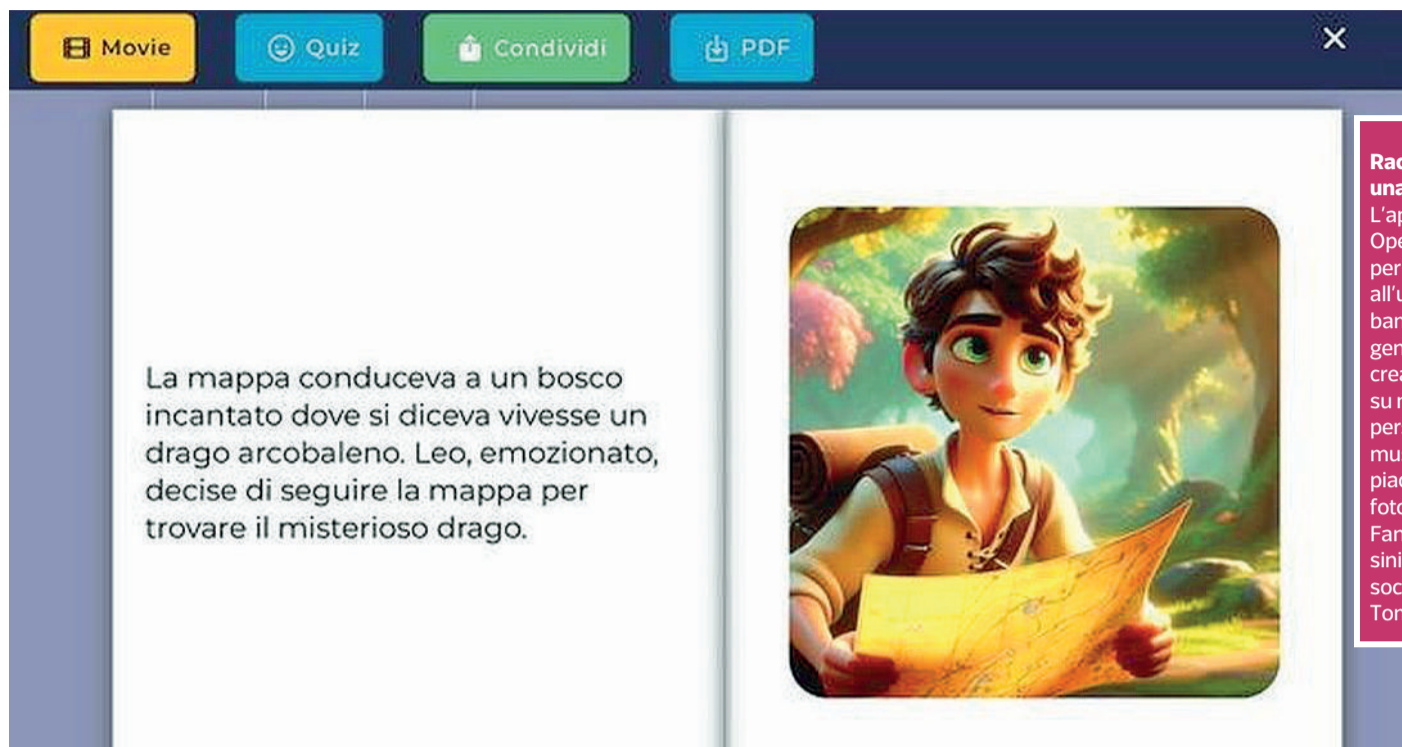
Movie Quiz Condividi PDF ×

La mappa conduceva a un bosco incantato dove si diceva vivesse un drago arcobaleno. Leo, emozionato, decise di seguire la mappa per trovare il misterioso drago.

Rac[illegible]
una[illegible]
L'ap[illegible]
Ope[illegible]
per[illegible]
all'u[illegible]
ban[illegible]
gen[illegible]
crea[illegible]
su r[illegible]
per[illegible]
mu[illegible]
piac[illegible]
foto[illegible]
Fan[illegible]
sini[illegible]
soc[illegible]
Ton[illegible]